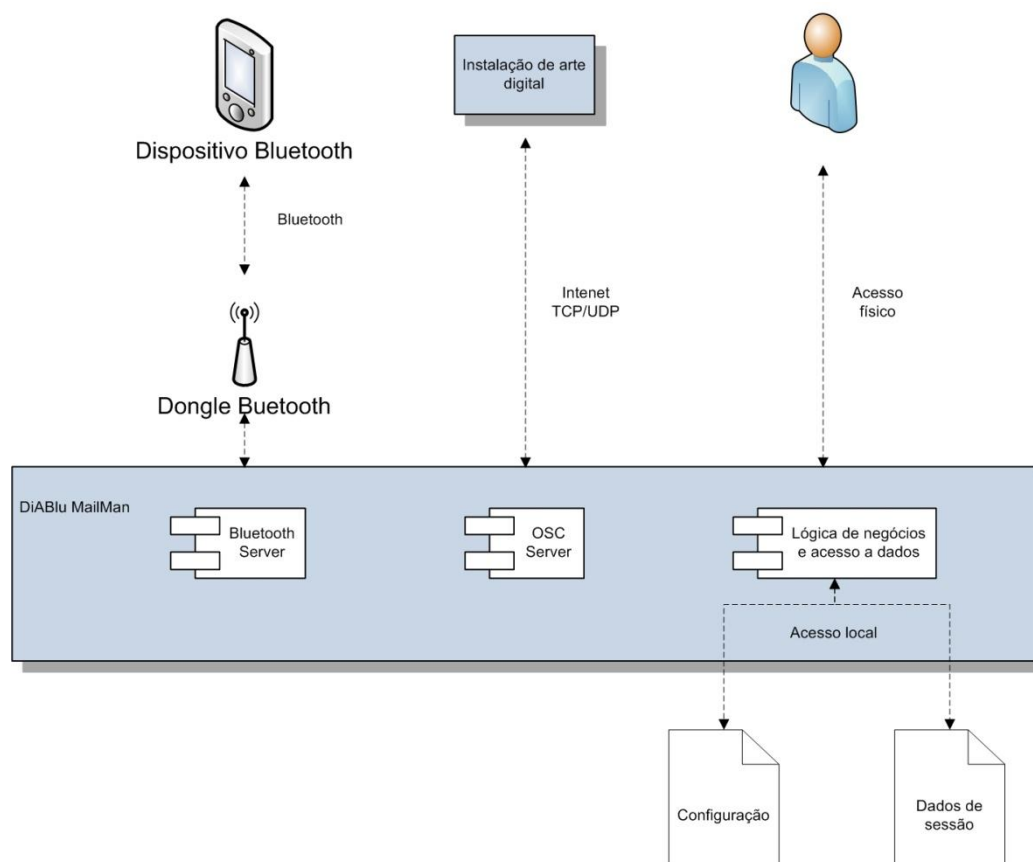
Dispositivo Bluetooth

Instalação de arte digital

Bluetooth

Intenet
TCP/UDP

Acesso
físico

Dongle Buetooth

DiABlu MailMan

Bluetooth Server

OSC Server

Lógica de negócios e acesso a dados

Acesso local

Configuração

Dados de sessão